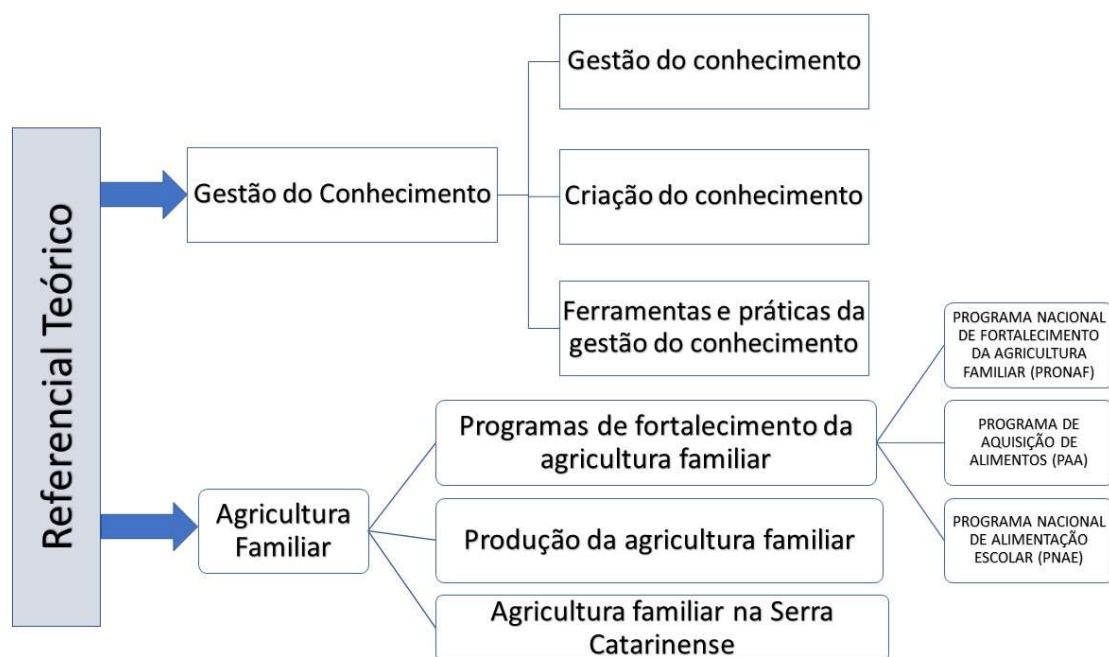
Referencial Teórico

Gestão do Conhecimento

Gestão do conhecimento

Criação do conhecimento

Ferramentas e práticas da gestão do conhecimento

Agricultura Familiar

Programas de fortalecimento da agricultura familiar

PROGRAMA NACIONAL DE FORTALECIMENTO DA AGRICULTURA FAMILIAR (PRONAF)

PROGRAMA DE AQUISIÇÃO DE ALIMENTOS (PAA)

PROGRAMA NACIONAL DE ALIMENTAÇÃO ESCOLAR (PNAE)

Produção da agricultura familiar

Agricultura familiar na Serra Catarinense